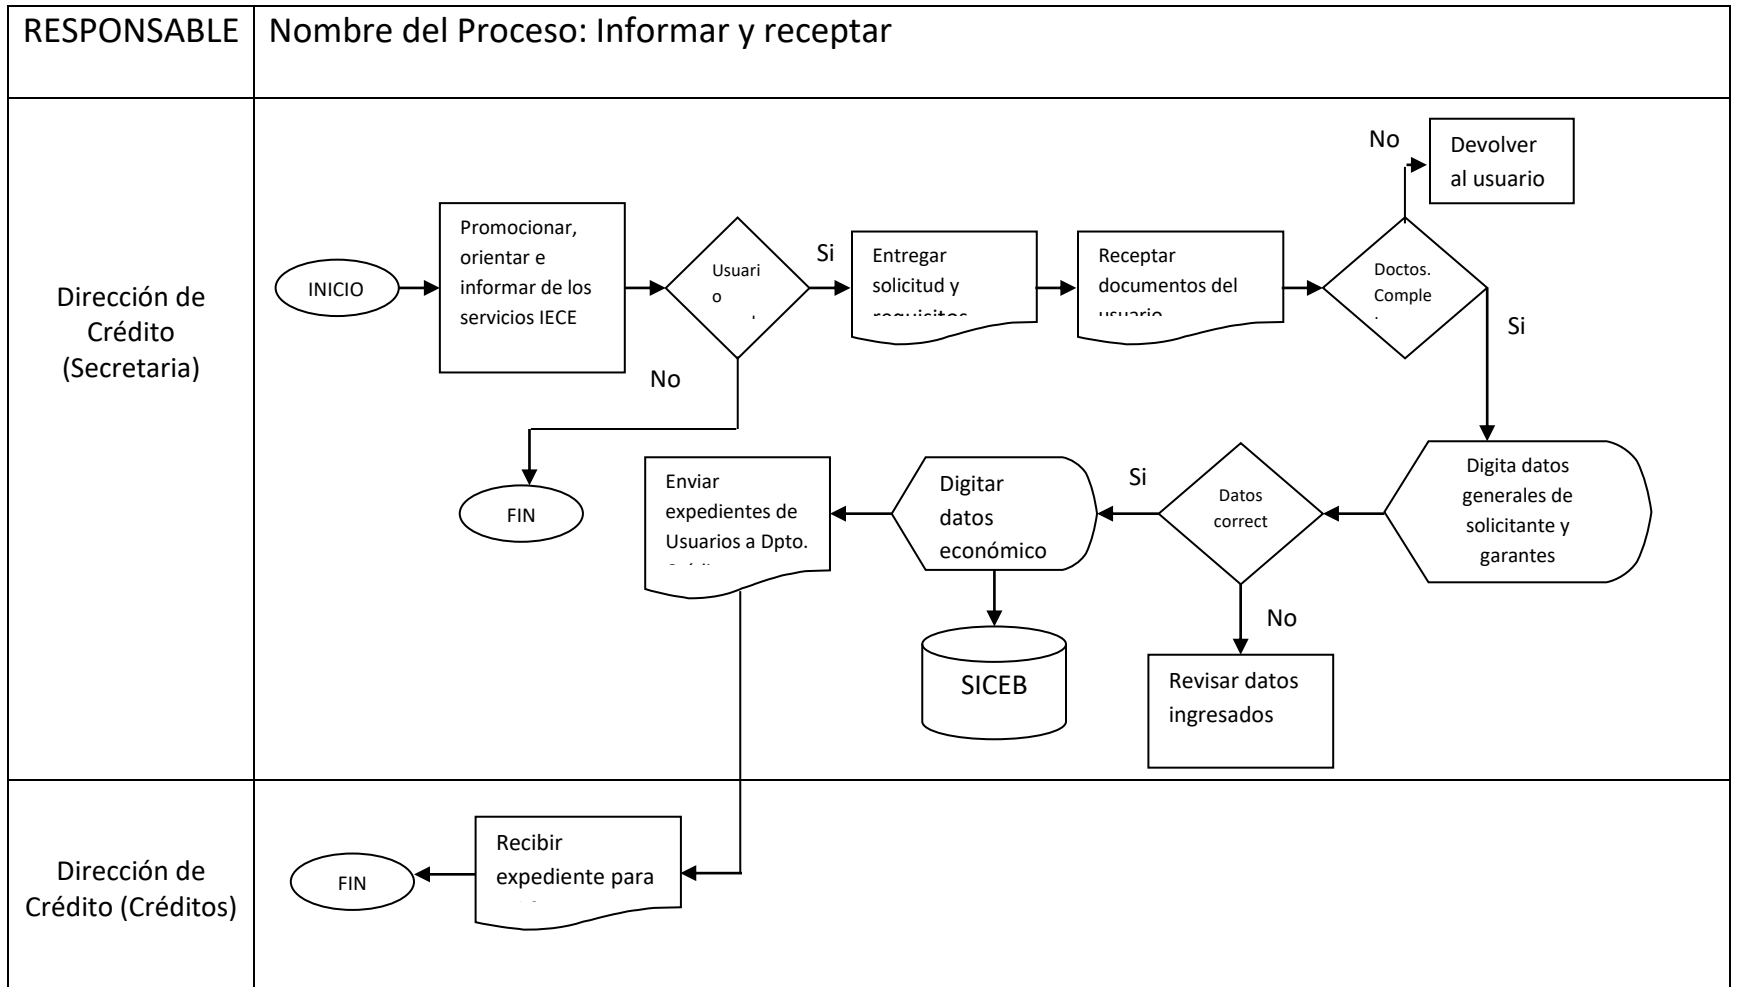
| RESPONSABLE | Nombre del Proceso: Informar y receptar |
|---|---|
| Dirección de Crédito (Secretaria) | INICIO<br>Promocionar, orientar e informar de los servicios IECE<br>Usuari o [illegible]<br>Si<br>No<br>FIN<br>Entregar solicitud y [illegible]<br>Receptar documentos del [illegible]<br>Doctos. Comple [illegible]<br>No<br>Devolver al usuario<br>Si<br>Digita datos generales de solicitante y garantes<br>Datos correct<br>Si<br>No<br>Revisar datos ingresados<br>Digitar datos económico<br>SICEB<br>Enviar expedientes de Usuarios a Dpto. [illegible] |
| Dirección de Crédito (Créditos) | Recibir expediente para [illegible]<br>FIN |